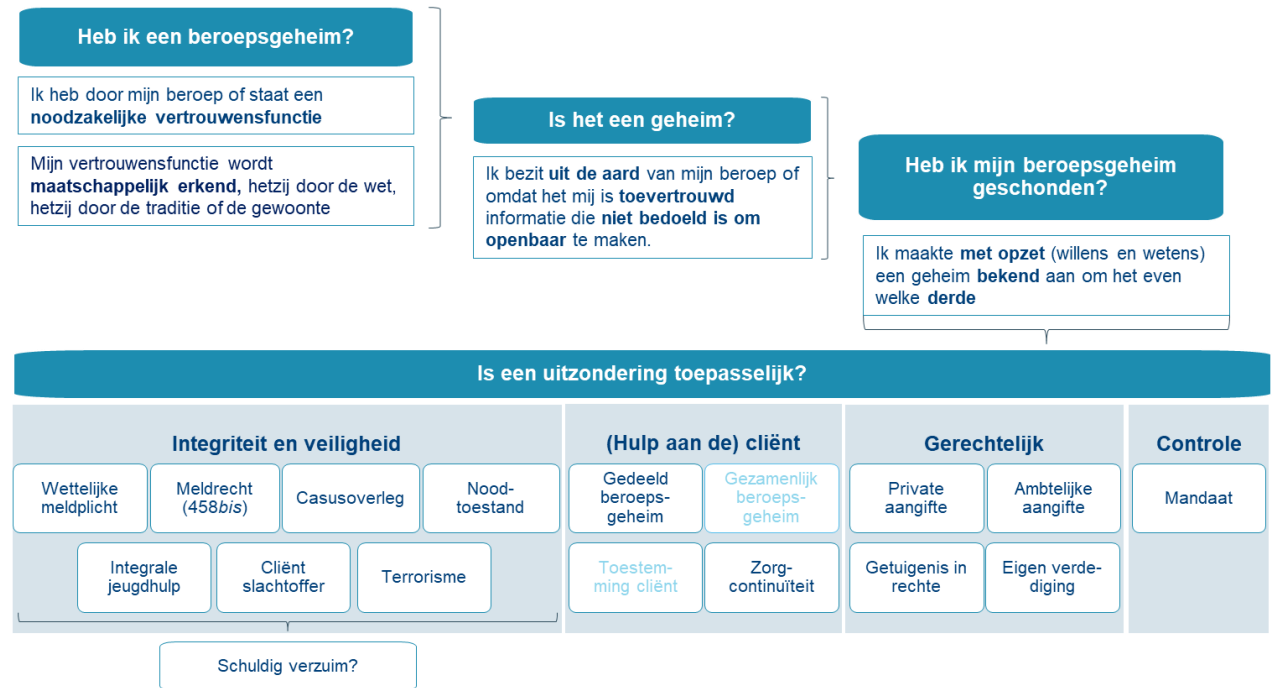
Heb ik een beroepsgeheim?

Ik heb door mijn beroep of staat een **noodzakelijke vertrouwensfunctie**

Mijn vertrouwensfunctie wordt **maatschappelijk erkend,** hetzij door de wet, hetzij door de traditie of de gewoonte

Is het een geheim?

Ik bezit **uit de aard** van mijn beroep of omdat het mij is **toevertrouwd** informatie die **niet bedoeld is om openbaar** te maken.

Heb ik mijn beroepsgeheim geschonden?

Ik maakte **met opzet** (willens en wetens) een geheim **bekend** aan om het even welke **derde**

Is een uitzondering toepasselijk?

Integriteit en veiligheid

Wettelijke meldplicht

Meldrecht (458*bis*)

Casusoverleg

Noodtoestand

Integrale jeugdhulp

Cliënt slachtoffer

Terrorisme

Schuldig verzuim?

(Hulp aan de) cliënt

Gedeeld beroepsgeheim

Gezamenlijk beroepsgeheim

Toestemming cliënt

Zorgcontinuïteit

Gerechtelijk

Private aangifte

Ambtelijke aangifte

Getuigenis in rechte

Eigen verdediging

Controle

Mandaat